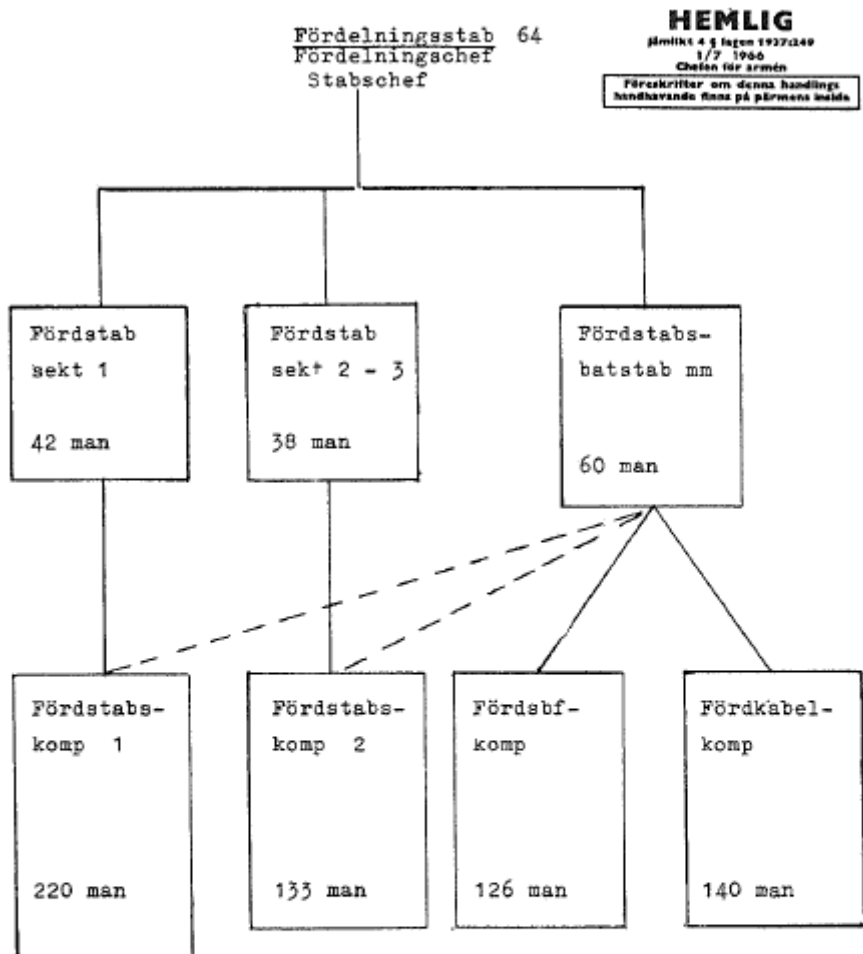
Fördelningsstab 64
Fördelningschef
Stabschef

HEMLIG
jämlikt 4 § lagen 1937:249
1/7 1966
Chefen för armén
Föreskrifter om denna handlings handhavande finns på pärmens insida

Fördstab sekt 1

42 man

Fördstab sekt 2 - 3

38 man

Fördstabs-batstab mm

60 man

Fördstabs-komp 1

220 man

Fördstabs-komp 2

133 man

Fördsbf-komp

126 man

Fördkabel-komp

140 man